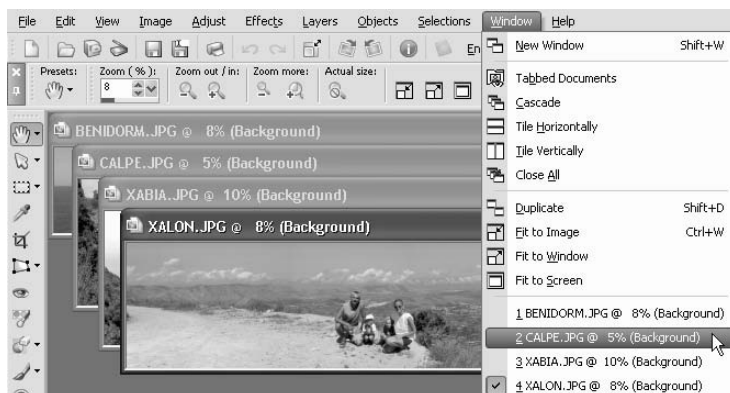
File Edit View Image Adjust Effects Layers Objects Selections Window Help

En

Presets: Zoom (%): Zoom out / in: Zoom more: Actual size:

8

BENIDORM.JPG @ 8% (Background)

CALPE.JPG @ 5% (Background)

XABIA.JPG @ 10% (Background)

XALON.JPG @ 8% (Background)

New Window Shift+W

Tabbed Documents

Cascade

Tile Horizontally

Tile Vertically

Close All

Duplicate Shift+D

Fit to Image Ctrl+W

Fit to Window

Fit to Screen

1 BENIDORM.JPG @ 8% (Background)

2 CALPE.JPG @ 5% (Background)

3 XABIA.JPG @ 10% (Background)

4 XALON.JPG @ 8% (Background)